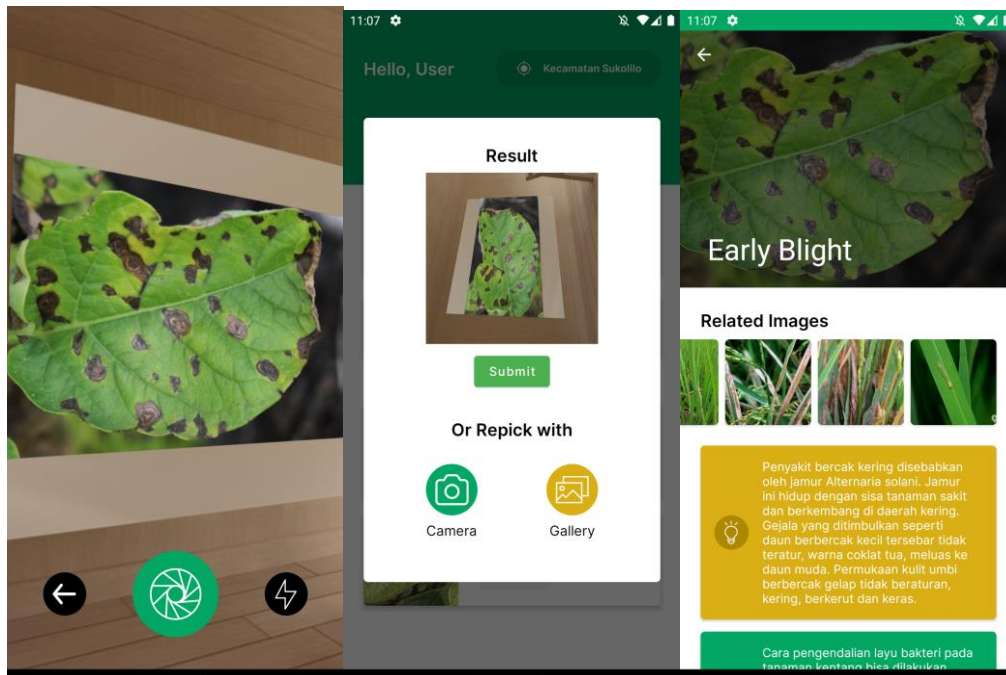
11:07

Hello, User

Kecamatan Sukolilo

Result

Submit

Or Repick with

Camera

Gallery

11:07

Early Blight

Related Images

Penyakit bercak kering disebabkan oleh jamur Alternaria solani. Jamur ini hidup dengan sisa tanaman sakit dan berkembang di daerah kering. Gejala yang ditimbulkan seperti daun berbercak kecil tersebar tidak teratur, warna coklat tua, meluas ke daun muda. Permukaan kulit umbi berbercak gelap tidak beraturan, kering, berkerut dan keras.

Cara pengendalian layu bakteri pada tanaman kentang bisa dilakukan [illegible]